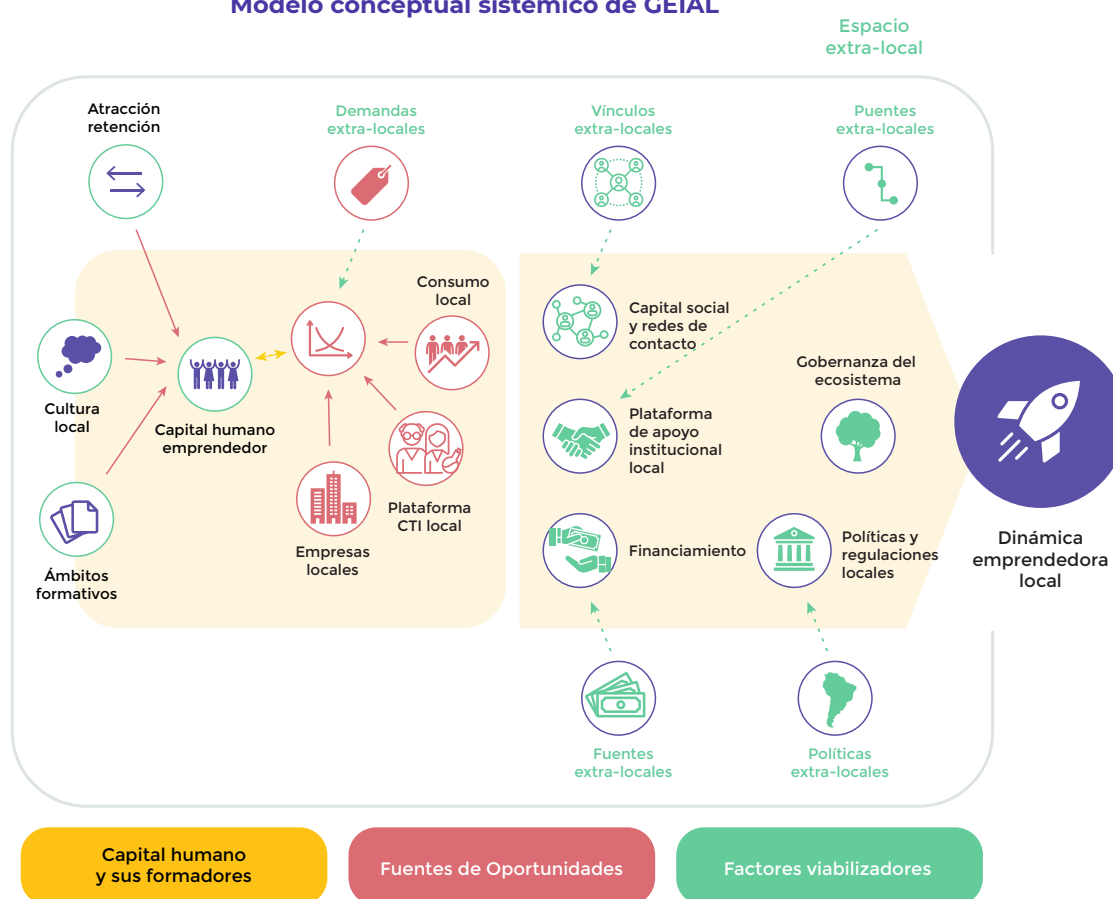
Modelo conceptual sistémico de GEIAL

Espacio extra-local

Atracción retención

Demandas extra-locales

Vínculos extra-locales

Puentes extra-locales

Consumo local

Capital social y redes de contacto

Gobernanza del ecosistema

Cultura local

Capital humano emprendedor

Plataforma de apoyo institucional local

Empresas locales

Plataforma CTI local

Ámbitos formativos

Financiamiento

Políticas y regulaciones locales

Dinámica emprendedora local

Fuentes extra-locales

Políticas extra-locales

Capital humano y sus formadores

Fuentes de Oportunidades

Factores viabilizadores